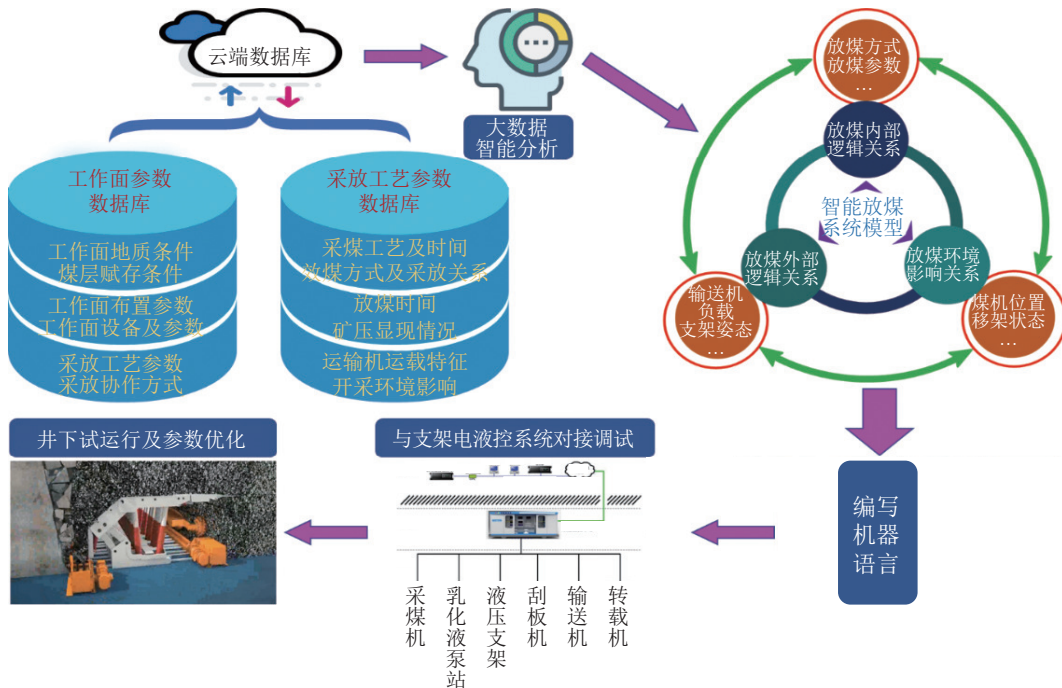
云端数据库

大数据
智能分析

工作面参数
数据库

工作面地质条件
煤层赋存条件
工作面布置参数
工作面设备及参数
采放工艺参数
采放协作方式

采放工艺参数
数据库

采煤工艺及时间
放煤方式及采放关系
放煤时间
矿压显现情况
运输机运载特征
开采环境影响

放煤方式
放煤参数
…

放煤内部
逻辑关系

智能放煤
系统模型

放煤外部
逻辑关系

放煤环境
影响关系

输送机
负载
支架姿态
…

煤机位置
移架状态
…

编写
机器
语言

与支架电液控系统对接调试

采煤机
乳化液泵站
液压支架
刮板机
输送机
转载机

井下试运行及参数优化